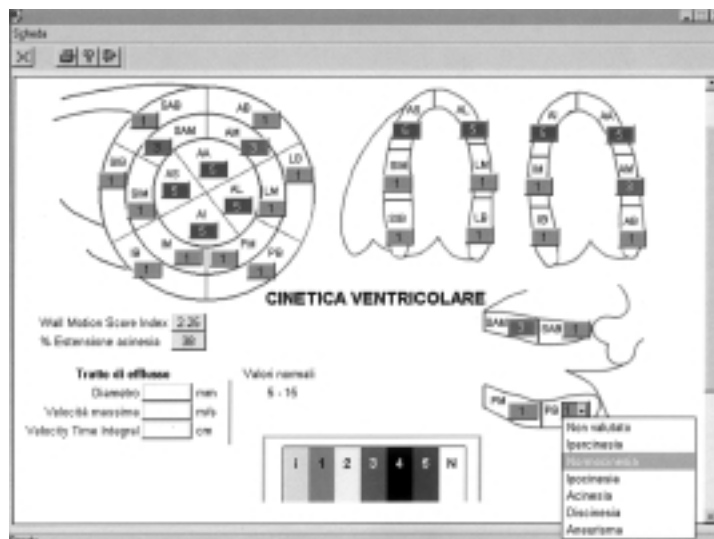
Scheda

SAB
AB
SAM
AM
BIG
LO
AIS
AA
BM
5
AL
LM
AI
IM
PM
PB
IB
1

CINETICA VENTRICOLARE

Wall Motion Score Index 2.25
% Estensione acinesia 38

Tratto di efflusso
Diametro mm
Velocità massima m/s
Velocity Time Integral cm

Valori normali
6 - 15

I 1 2 3 4 5 N

Non valutato
Ipercinesia
Normocinesia
Ipocinesia
Acinesia
Discinesia
Aneurisma